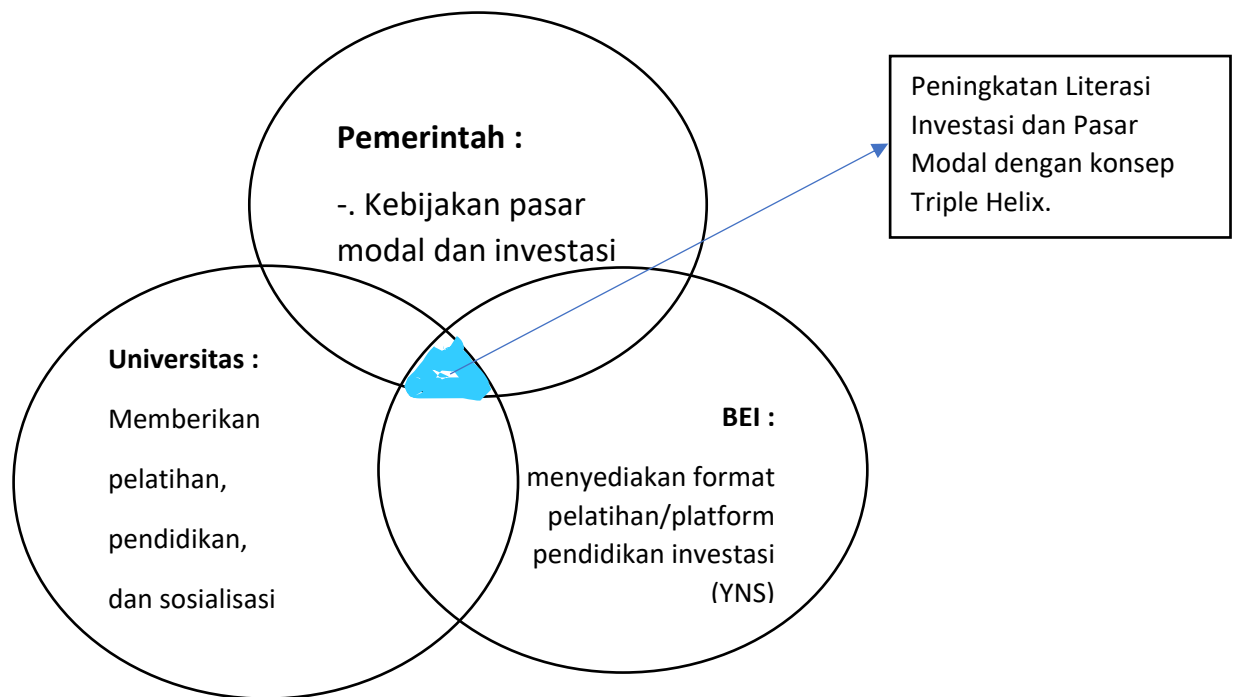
Pemerintah :

-. Kebijakan pasar modal dan investasi

Peningkatan Literasi Investasi dan Pasar Modal dengan konsep Triple Helix.

Universitas :

Memberikan

pelatihan,

pendidikan,

dan sosialisasi

BEI :

menyediakan format pelatihan/platform pendidikan investasi (YNS)